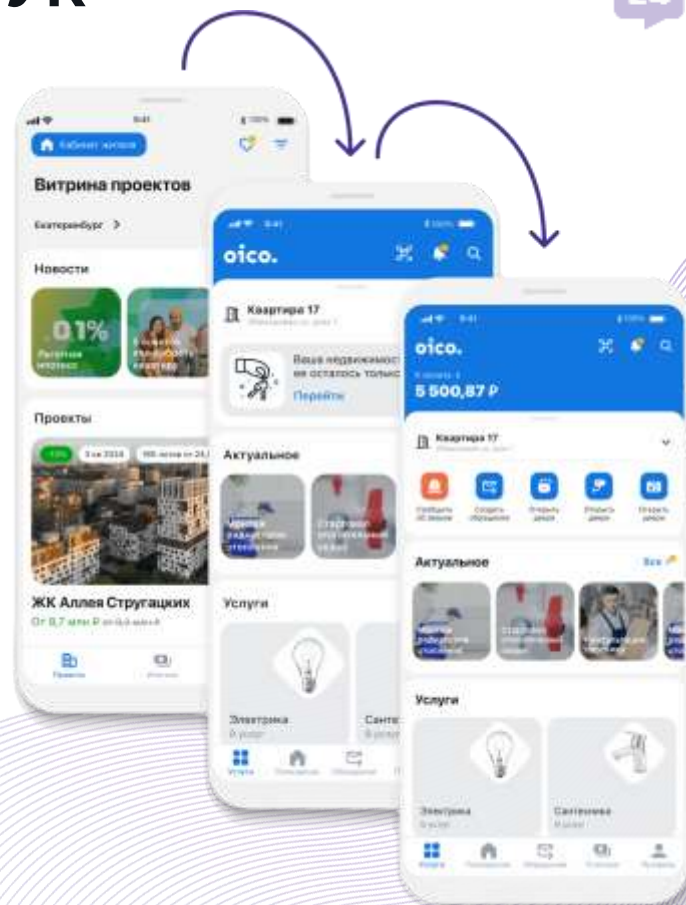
УК

9:41

Кабинет жителя

Витрина проектов

Екатеринбург >

Новости

0.1%

Льготная ипотека

Проекты

ЖК Аллея Стругацких

От 8,7 млн ₽

Проекты

oico.

Квартира 17

Ваша недвижимость... не осталось только...

Перейти

Актуальное

Услуги

Электрика

Сантехника

oico.

5 500,87 ₽

Квартира 17

Актуальное

Все

Услуги

Электрика

Сантехника

Услуги